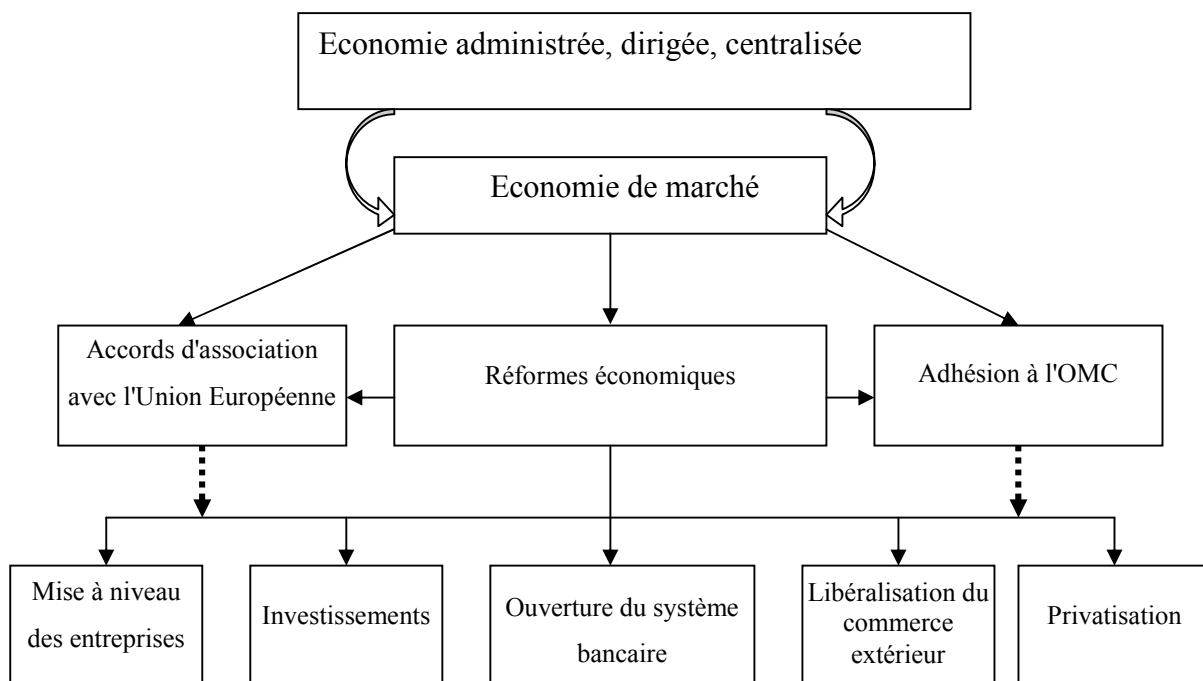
Economie administrée, dirigée, centralisée

Economie de marché

Accords d'association avec l'Union Européenne

Réformes économiques

Adhésion à l'OMC

Mise à niveau des entreprises

Investissements

Ouverture du système bancaire

Libéralisation du commerce extérieur

Privatisation